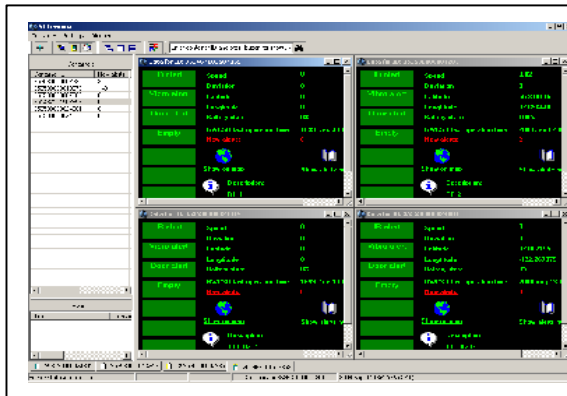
Speed
Direction
Latitude
Longitude
Battery
New alarm
Show on map
Description

Speed
Direction
Latitude
Longitude
Battery
New alarm
Show on map
Description

Speed
Direction
Latitude
Longitude
Battery
New alarm
Show on map
Description

Speed
Direction
Latitude
Longitude
Battery
New alarm
Show on map
Description

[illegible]